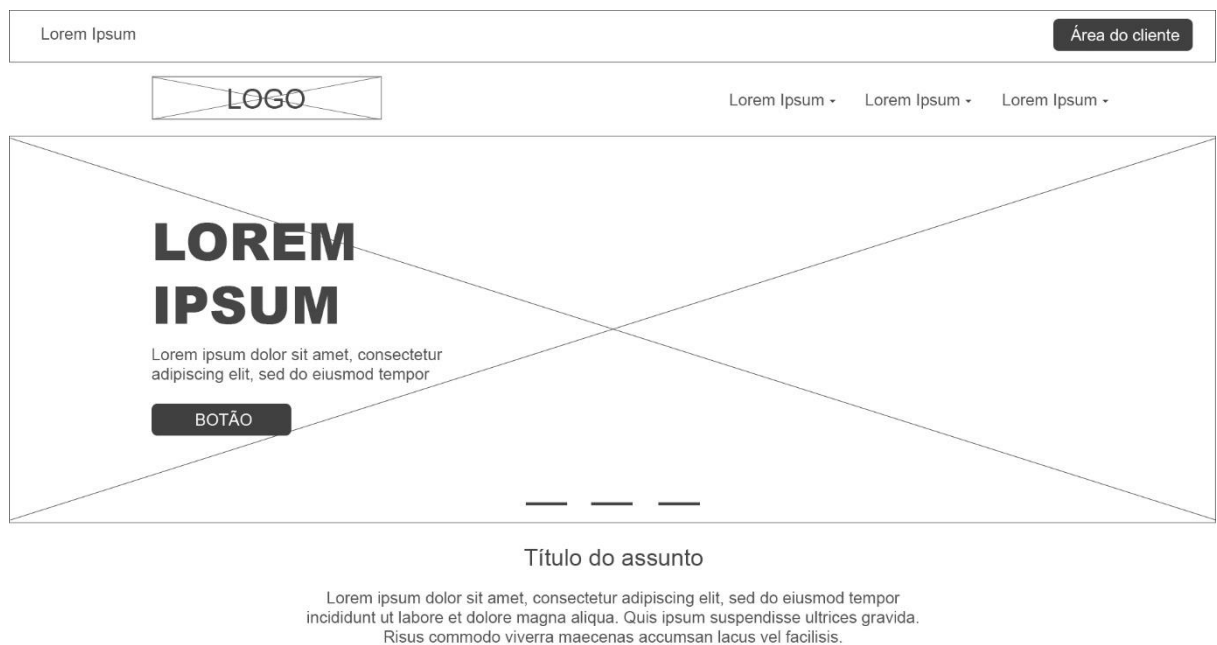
Lorem Ipsum

Área do cliente

LOGO

Lorem Ipsum ▾ Lorem Ipsum ▾ Lorem Ipsum ▾

LOREM IPSUM

Lorem ipsum dolor sit amet, consectetur adipiscing elit, sed do eiusmod tempor

BOTÃO

Título do assunto

Lorem ipsum dolor sit amet, consectetur adipiscing elit, sed do eiusmod tempor incididunt ut labore et dolore magna aliqua. Quis ipsum suspendisse ultrices gravida. Risus commodo viverra maecenas accumsan lacus vel facilisis.